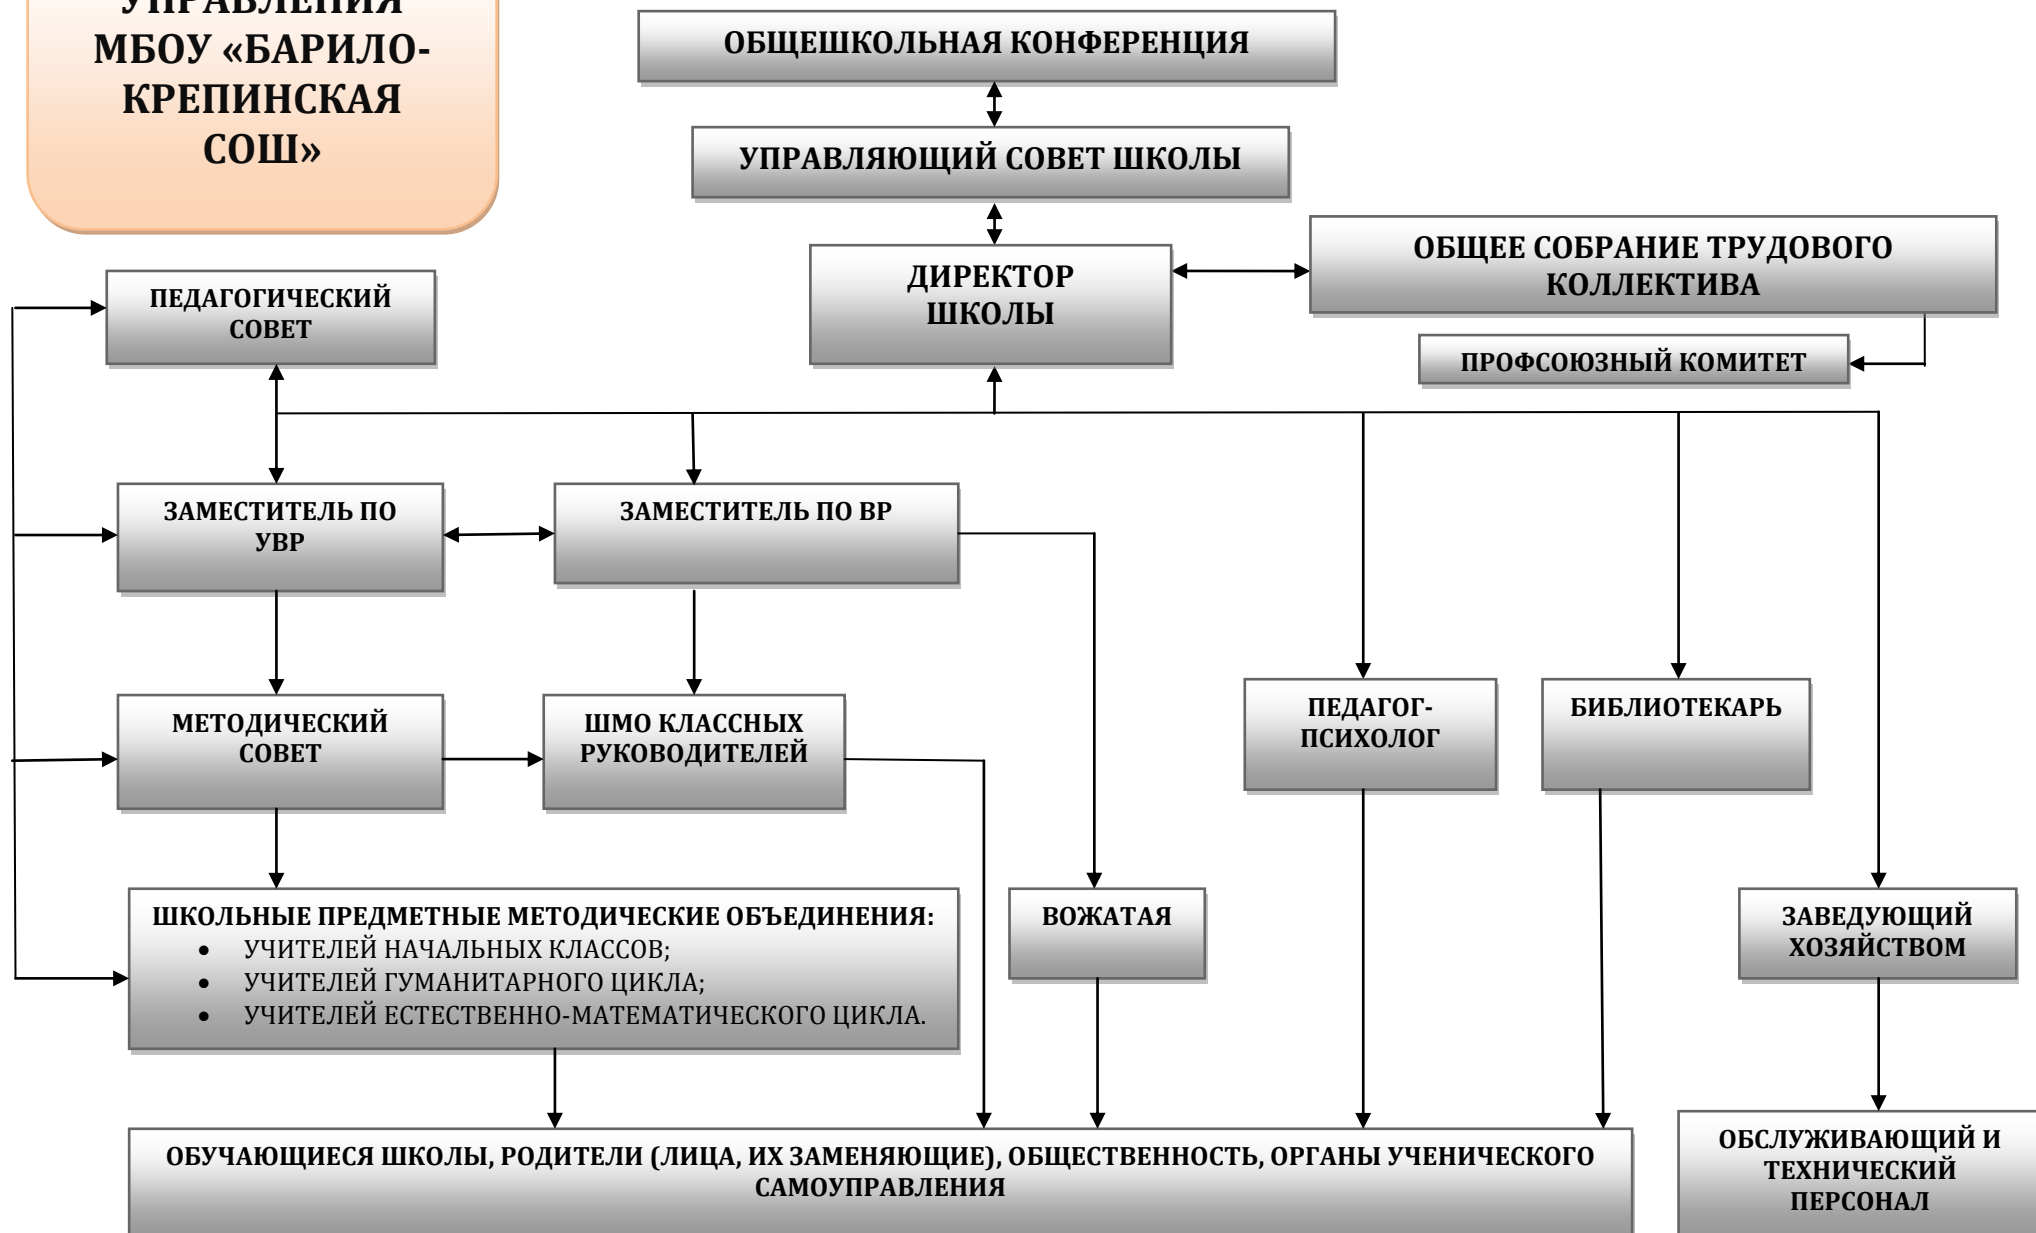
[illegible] МБОУ «БАРИЛО-КРЕПИНСКАЯ СОШ»

ОБЩЕШКОЛЬНАЯ КОНФЕРЕНЦИЯ

УПРАВЛЯЮЩИЙ СОВЕТ ШКОЛЫ

ДИРЕКТОР ШКОЛЫ

ОБЩЕЕ СОБРАНИЕ ТРУДОВОГО КОЛЛЕКТИВА

ПРОФСОЮЗНЫЙ КОМИТЕТ

ПЕДАГОГИЧЕСКИЙ СОВЕТ

ЗАМЕСТИТЕЛЬ ПО УВР

ЗАМЕСТИТЕЛЬ ПО ВР

МЕТОДИЧЕСКИЙ СОВЕТ

ШМО КЛАССНЫХ РУКОВОДИТЕЛЕЙ

ПЕДАГОГ-ПСИХОЛОГ

БИБЛИОТЕКАРЬ

ШКОЛЬНЫЕ ПРЕДМЕТНЫЕ МЕТОДИЧЕСКИЕ ОБЪЕДИНЕНИЯ:
- УЧИТЕЛЕЙ НАЧАЛЬНЫХ КЛАССОВ;
- УЧИТЕЛЕЙ ГУМАНИТАРНОГО ЦИКЛА;
- УЧИТЕЛЕЙ ЕСТЕСТВЕННО-МАТЕМАТИЧЕСКОГО ЦИКЛА.

ВОЖАТАЯ

ЗАВЕДУЮЩИЙ ХОЗЯЙСТВОМ

ОБУЧАЮЩИЕСЯ ШКОЛЫ, РОДИТЕЛИ (ЛИЦА, ИХ ЗАМЕНЯЮЩИЕ), ОБЩЕСТВЕННОСТЬ, ОРГАНЫ УЧЕНИЧЕСКОГО САМОУПРАВЛЕНИЯ

ОБСЛУЖИВАЮЩИЙ И ТЕХНИЧЕСКИЙ ПЕРСОНАЛ